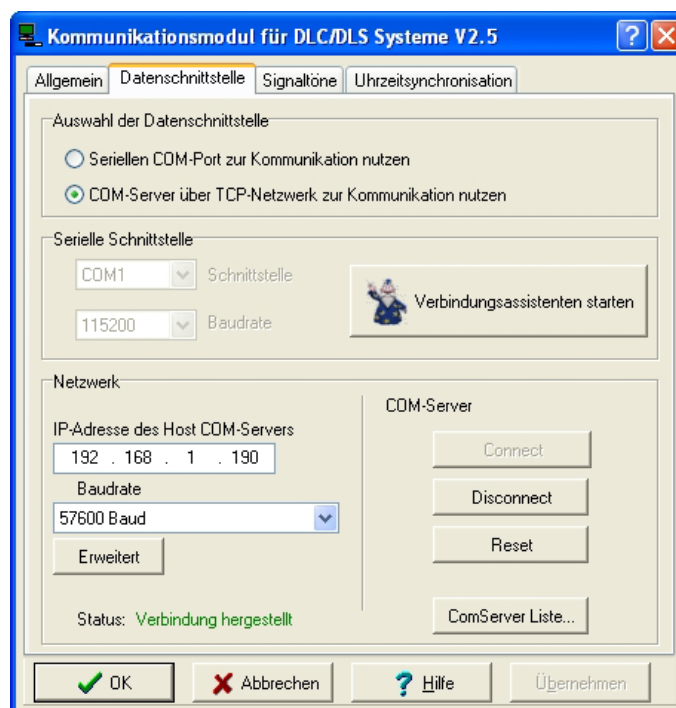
Kommunikationsmodul für DLC/DLS Systeme V2.5

Allgemein | Datenschnittstelle | Signaltöne | Uhrzeitsynchronisation

Auswahl der Datenschnittstelle

Seriellen COM-Port zur Kommunikation nutzen

COM-Server über TCP-Netzwerk zur Kommunikation nutzen

Serielle Schnittstelle

COM1 Schnittstelle

115200 Baudrate

Verbindungsassistenten starten

Netzwerk

IP-Adresse des Host COM-Servers

192 . 168 . 1 . 190

Baudrate

57600 Baud

Erweitert

Status: Verbindung hergestellt

COM-Server

Connect

Disconnect

Reset

ComServer Liste...

OK

Abbrechen

Hilfe

Übernehmen